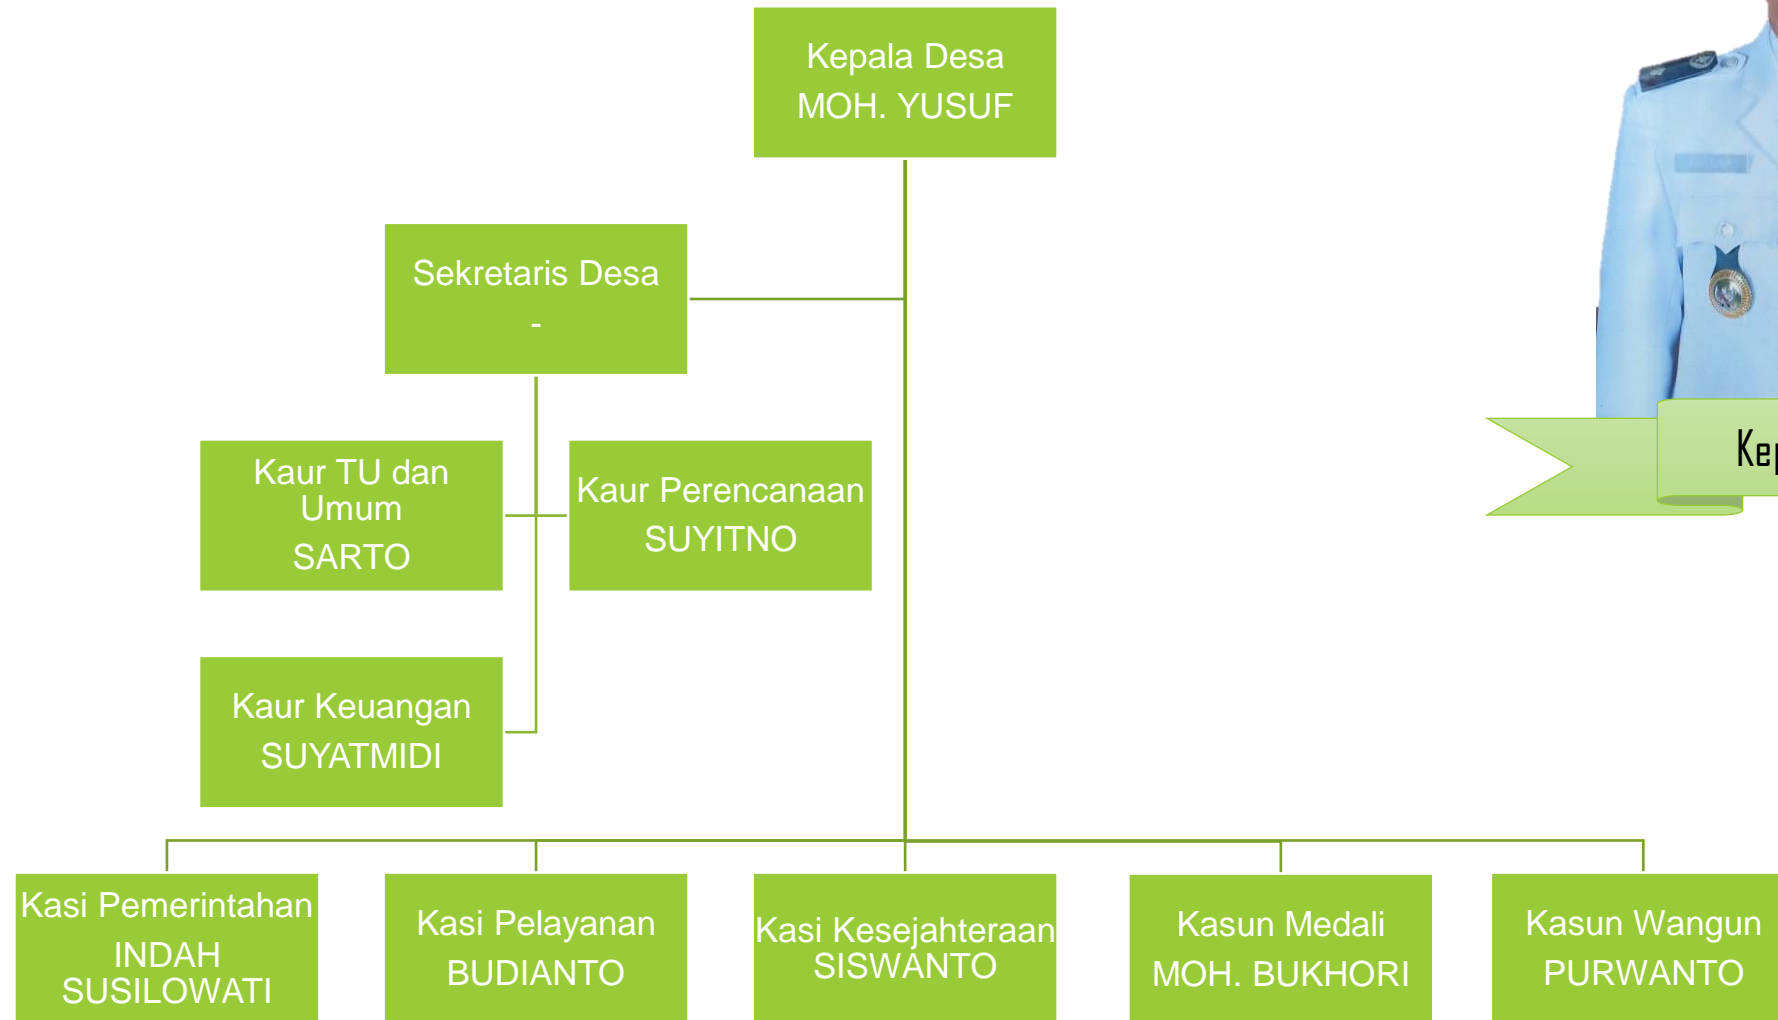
Kepala Desa
MOH. YUSUF

Sekretaris Desa
-

Kaur TU dan Umum
SARTO

Kaur Perencanaan
SUYITNO

Kaur Keuangan
SUYATMIDI

Kasi Pemerintahan
INDAH SUSILOWATI

Kasi Pelayanan
BUDIANTO

Kasi Kesejahteraan
SISWANTO

Kasun Medali
MOH. BUKHORI

Kasun Wangun
PURWANTO

Kep